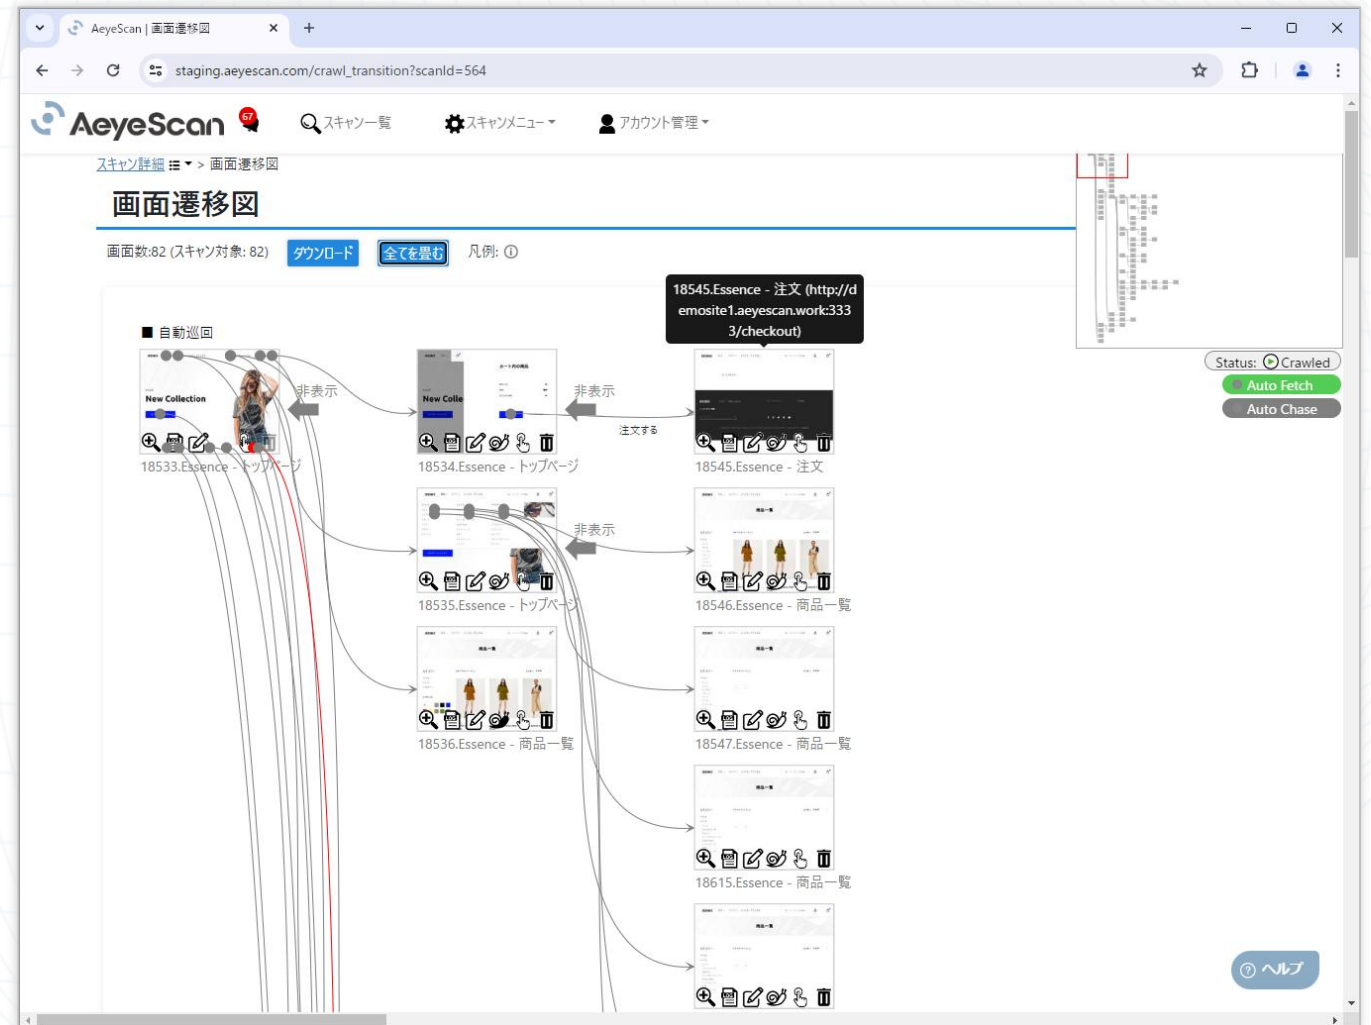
AeyeScan | 画面遷移図

staging.aeyescan.com/crawl_transition?scanId=564

AeyeScan 67

スキャン一覧

スキャンメニュー

アカウント管理

スキャン詳細 > 画面遷移図

画面遷移図

画面数:82 (スキャン対象: 82) ダウンロード 全てを畳む 凡例:

18545.Essence - 注文 (http://demosite1.aeyescan.work:3333/checkout)

Status: Crawled

Auto Fetch

Auto Chase

■ 自動巡回

New Collection

非表示

New Colle

非表示

注文する

18533.Essence - トップページ

18534.Essence - トップページ

18545.Essence - 注文

非表示

18535.Essence - トップページ

18546.Essence - 商品一覧

18536.Essence - 商品一覧

18547.Essence - 商品一覧

18615.Essence - 商品一覧

ヘルプ